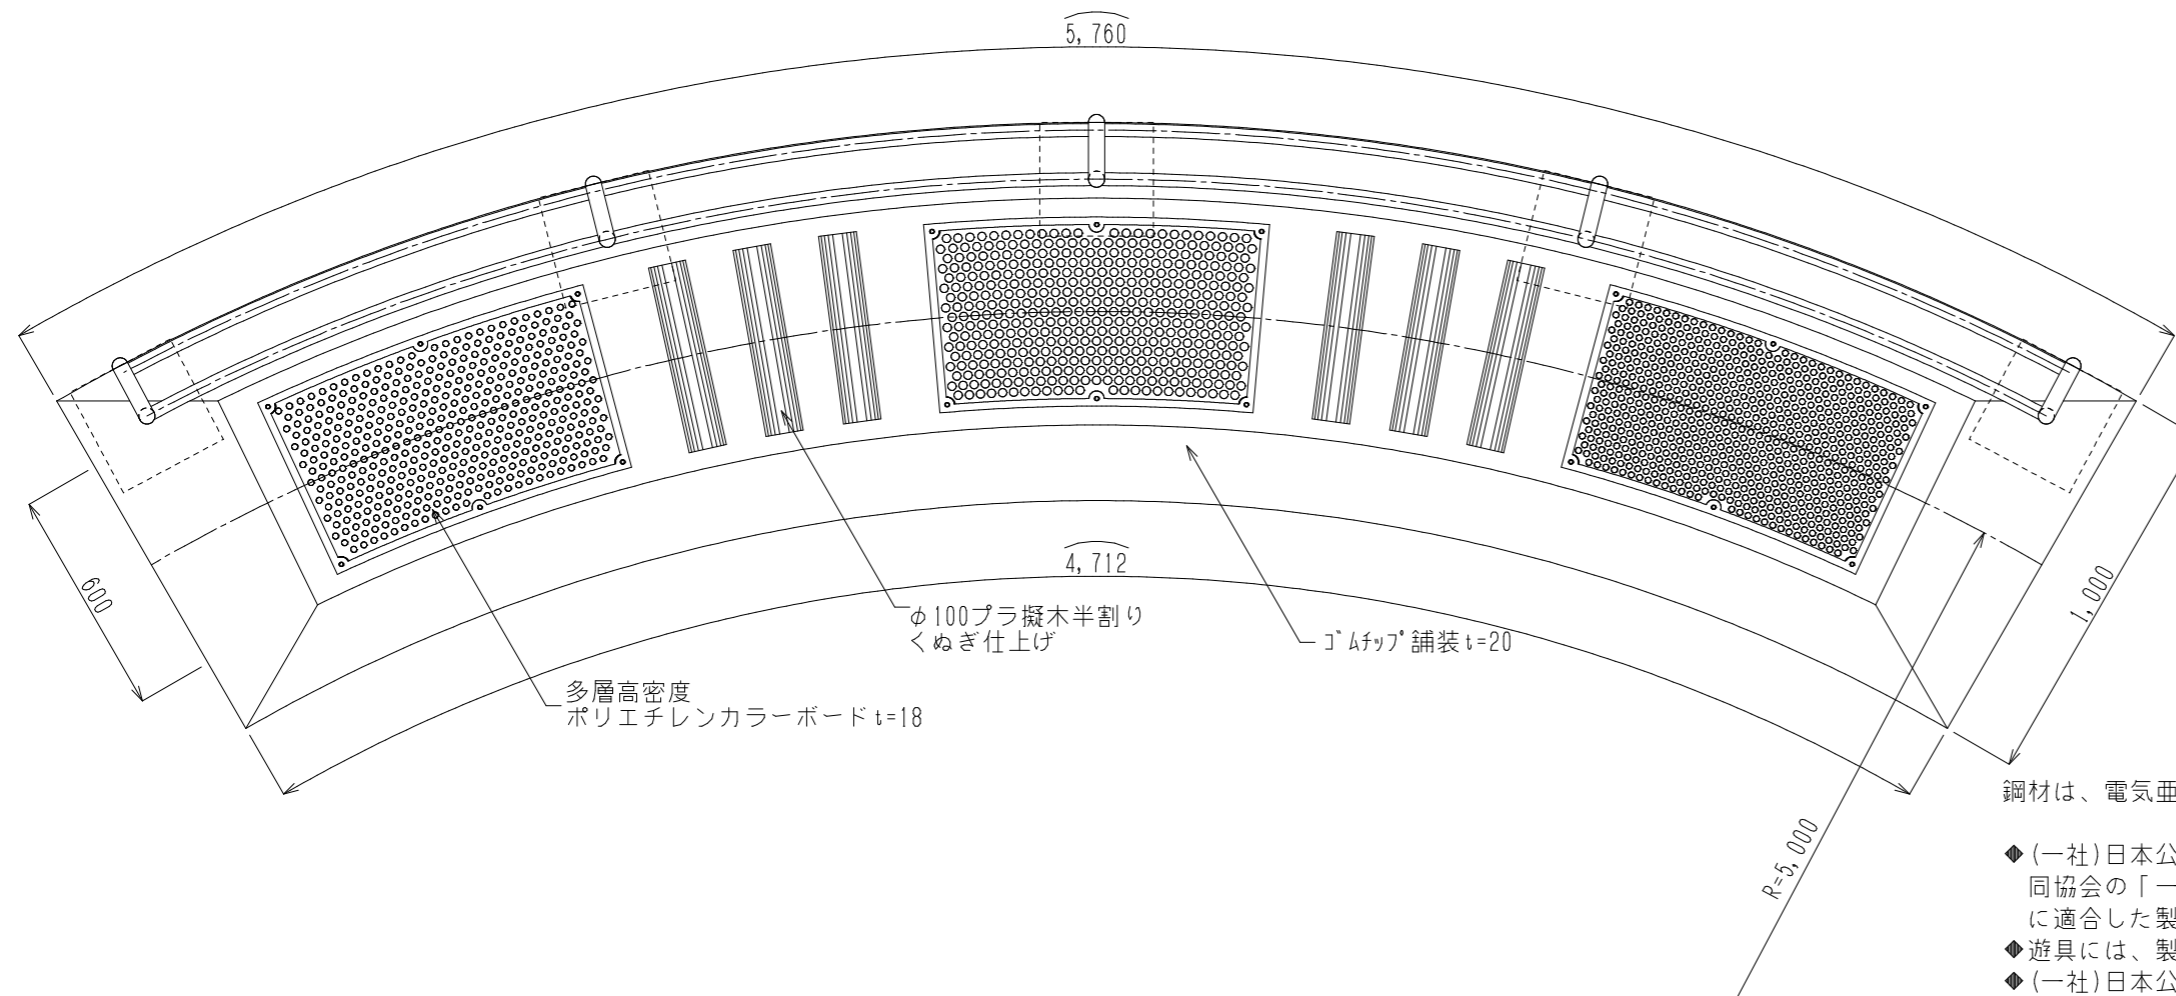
$\overset{\frown}{5,760}$

600

$\overset{\frown}{4,712}$

1,000

φ100プラ擬木半割り
くぬぎ仕上げ

ゴムチップ舗装 t=20

多層高密度
ポリエチレンカラーボード t=18

R=5,000

鋼材は、電気亜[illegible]

◆(一社)日本公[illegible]
同協会の「一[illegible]
に適合した製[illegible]
◆遊具には、製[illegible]
◆(一社)日本公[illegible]